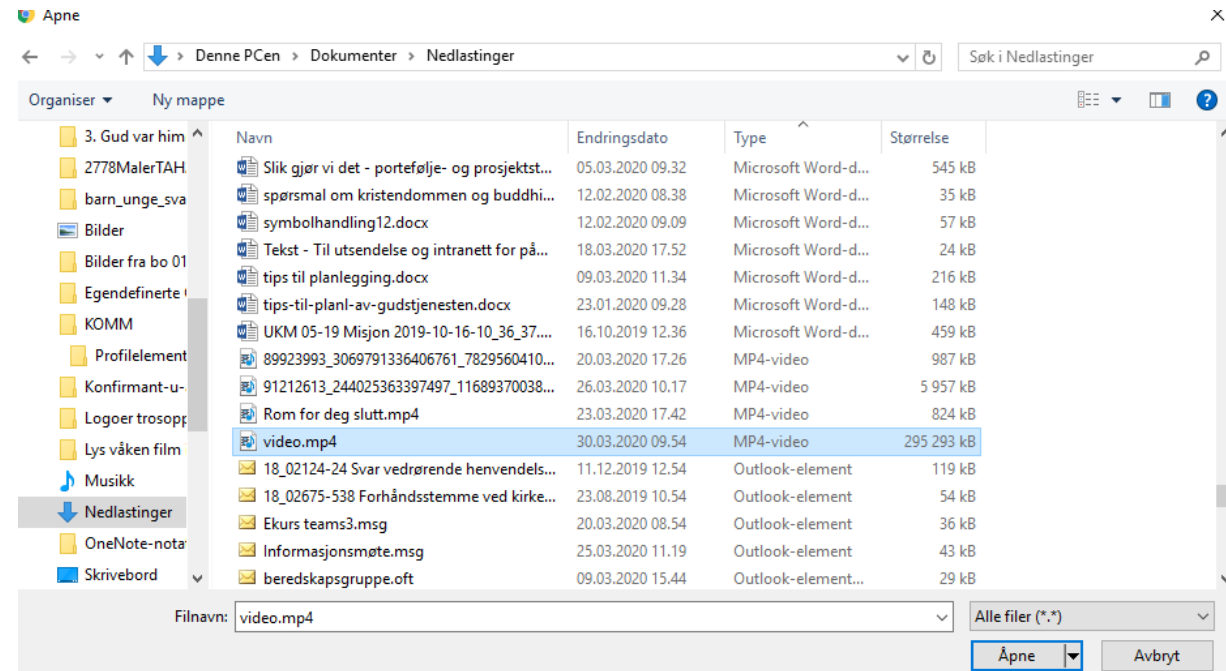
Åpne

Denne PCen › Dokumenter › Nedlastinger

Søk i Nedlastinger

Organiser ▾ Ny mappe

3. Gud var him
2778MalerTAH
barn_unge_sva
Bilder
Bilder fra bo 01
Egendefinerte
KOMM
Profilelement
Konfirmant-u-
Logoer trosopp
Lys våken film
Musikk
Nedlastinger
OneNote-nota
Skrivebord

| Navn | Endringsdato | Type | Størrelse |
|---|---|---|---|
| Slik gjør vi det - portefølje- og prosjektst... | 05.03.2020 09.32 | Microsoft Word-d... | 545 kB |
| spørsmal om kristendommen og buddhi... | 12.02.2020 08.38 | Microsoft Word-d... | 35 kB |
| symbolhandling12.docx | 12.02.2020 09.09 | Microsoft Word-d... | 57 kB |
| Tekst - Til utsendelse og intranett for på... | 18.03.2020 17.52 | Microsoft Word-d... | 24 kB |
| tips til planlegging.docx | 09.03.2020 11.34 | Microsoft Word-d... | 216 kB |
| tips-til-planl-av-gudstjenesten.docx | 23.01.2020 09.28 | Microsoft Word-d... | 148 kB |
| UKM 05-19 Misjon 2019-10-16-10_36_37.... | 16.10.2019 12.36 | Microsoft Word-d... | 459 kB |
| 89923993_3069791336406761_7829560410... | 20.03.2020 17.26 | MP4-video | 987 kB |
| 91212613_244025363397497_11689370038... | 26.03.2020 10.17 | MP4-video | 5 957 kB |
| Rom for deg slutt.mp4 | 23.03.2020 17.42 | MP4-video | 824 kB |
| video.mp4 | 30.03.2020 09.54 | MP4-video | 295 293 kB |
| 18_02124-24 Svar vedrørende henvendels... | 11.12.2019 12.54 | Outlook-element | 119 kB |
| 18_02675-538 Forhåndsstemme ved kirke... | 23.08.2019 10.54 | Outlook-element | 54 kB |
| Ekurs teams3.msg | 20.03.2020 08.54 | Outlook-element | 36 kB |
| Informasjonsmøte.msg | 25.03.2020 11.19 | Outlook-element | 43 kB |
| beredskapsgruppe.oft | 09.03.2020 15.44 | Outlook-element... | 29 kB |

Filnavn: video.mp4

Alle filer (*.*)

Åpne

Avbryt